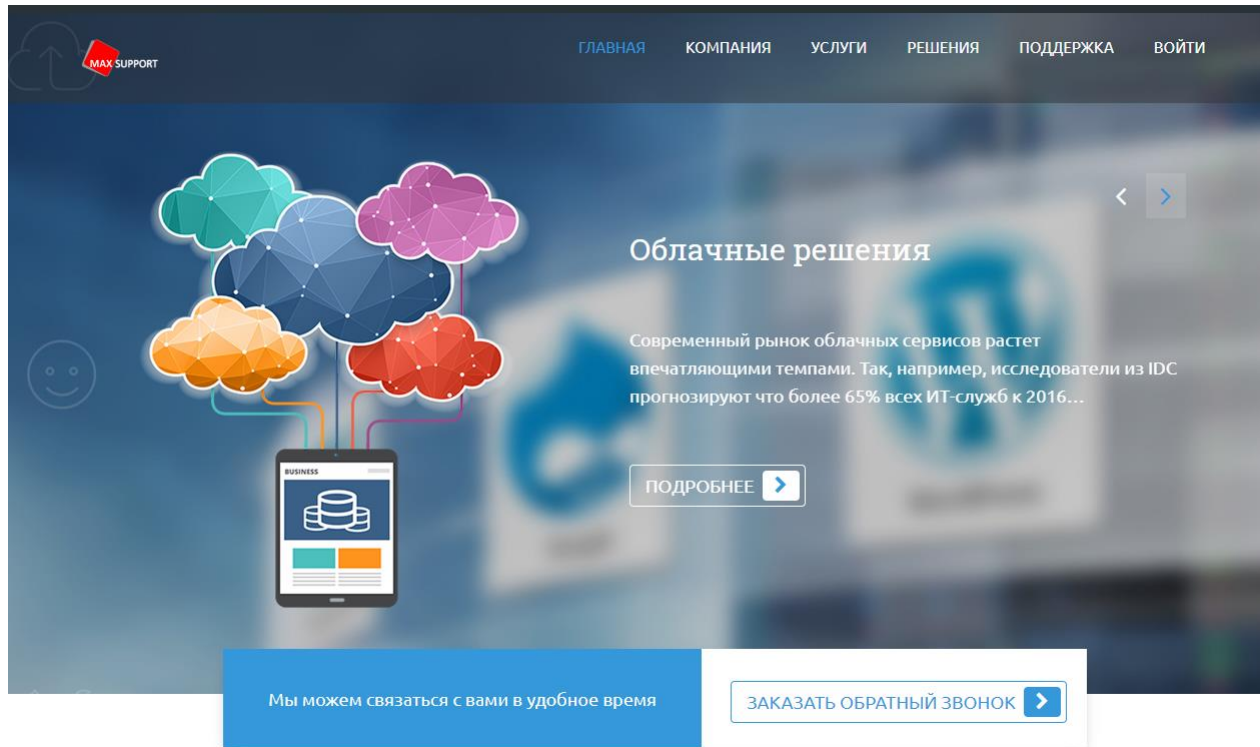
MAX SUPPORT

ГЛАВНАЯ КОМПАНИЯ УСЛУГИ РЕШЕНИЯ ПОДДЕРЖКА ВОЙТИ

BUSINESS

Облачные решения

Современный рынок облачных сервисов растет впечатляющими темпами. Так, например, исследователи из IDC прогнозируют что более 65% всех ИТ-служб к 2016…

ПОДРОБНЕЕ

Мы можем связаться с вами в удобное время

ЗАКАЗАТЬ ОБРАТНЫЙ ЗВОНОК